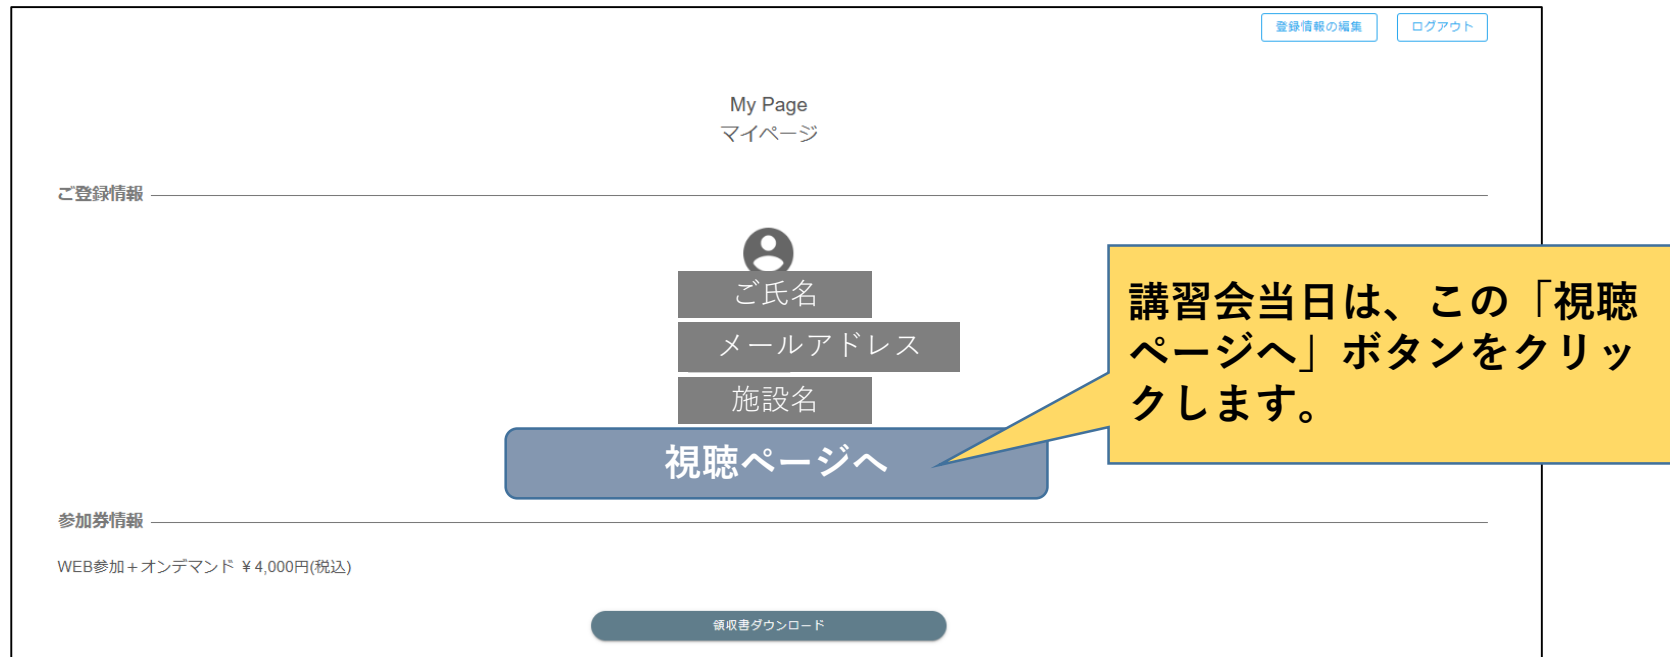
登録情報の編集　ログアウト

My Page
マイページ

ご登録情報

ご氏名
メールアドレス
施設名

視聴ページへ

講習会当日は、この「視聴ページへ」ボタンをクリックします。

参加券情報

WEB参加＋オンデマンド ￥4,000円(税込)

領収書ダウンロード